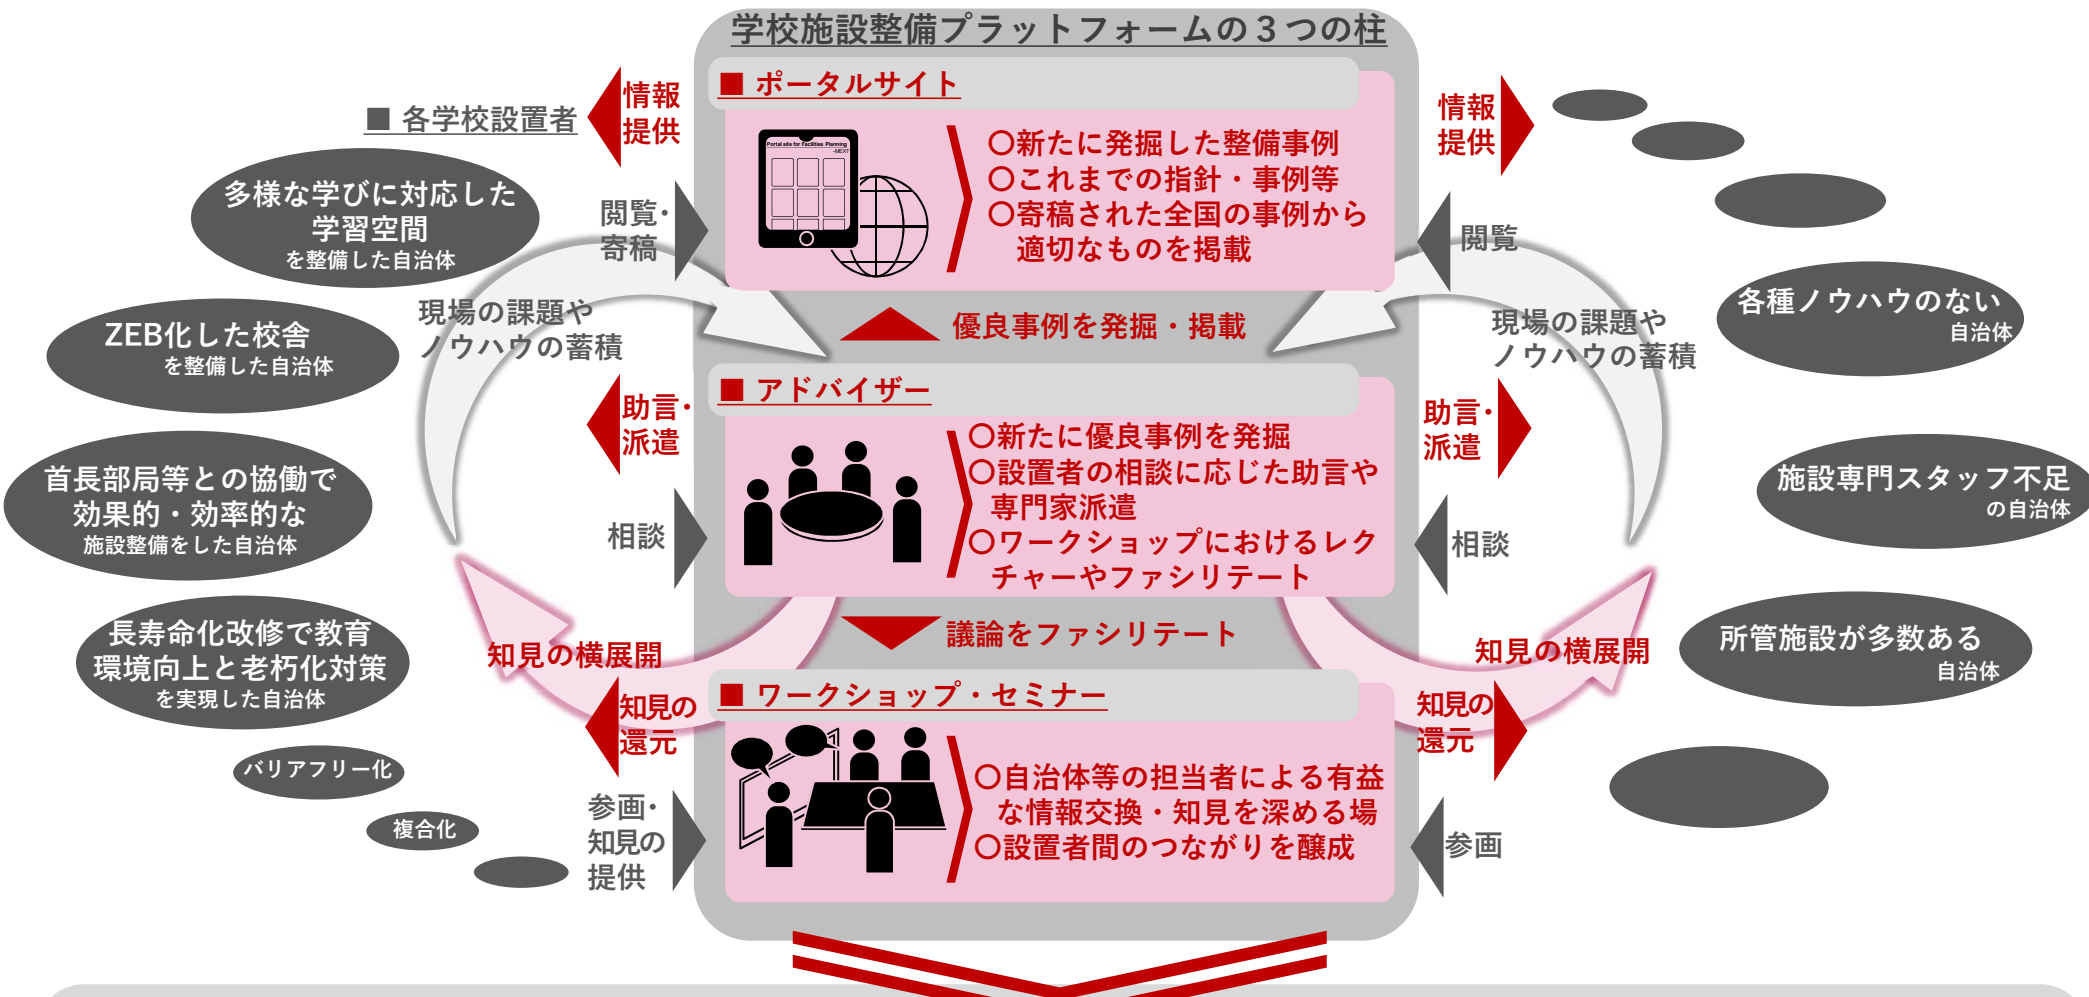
学校施設整備プラットフォームの３つの柱

■ 各学校設置者

情報提供

■ ポータルサイト

Portal site for Facilities Planning -MEXT

〇新たに発掘した整備事例
〇これまでの指針・事例等
〇寄稿された全国の事例から適切なものを掲載

情報提供

多様な学びに対応した学習空間を整備した自治体

閲覧・寄稿

閲覧

現場の課題やノウハウの蓄積

優良事例を発掘・掲載

現場の課題やノウハウの蓄積

各種ノウハウのない自治体

ZEB化した校舎を整備した自治体

■ アドバイザー

助言・派遣

〇新たに優良事例を発掘
〇設置者の相談に応じた助言や専門家派遣
〇ワークショップにおけるレクチャーやファシリテート

助言・派遣

首長部局等との協働で効果的・効率的な施設整備をした自治体

相談

相談

施設専門スタッフ不足の自治体

議論をファシリテート

知見の横展開

知見の横展開

長寿命化改修で教育環境向上と老朽化対策を実現した自治体

■ ワークショップ・セミナー

知見の還元

知見の還元

所管施設が多数ある自治体

〇自治体等の担当者による有益な情報交換・知見を深める場
〇設置者間のつながりを醸成

バリアフリー化

複合化

参画・知見の提供

参画